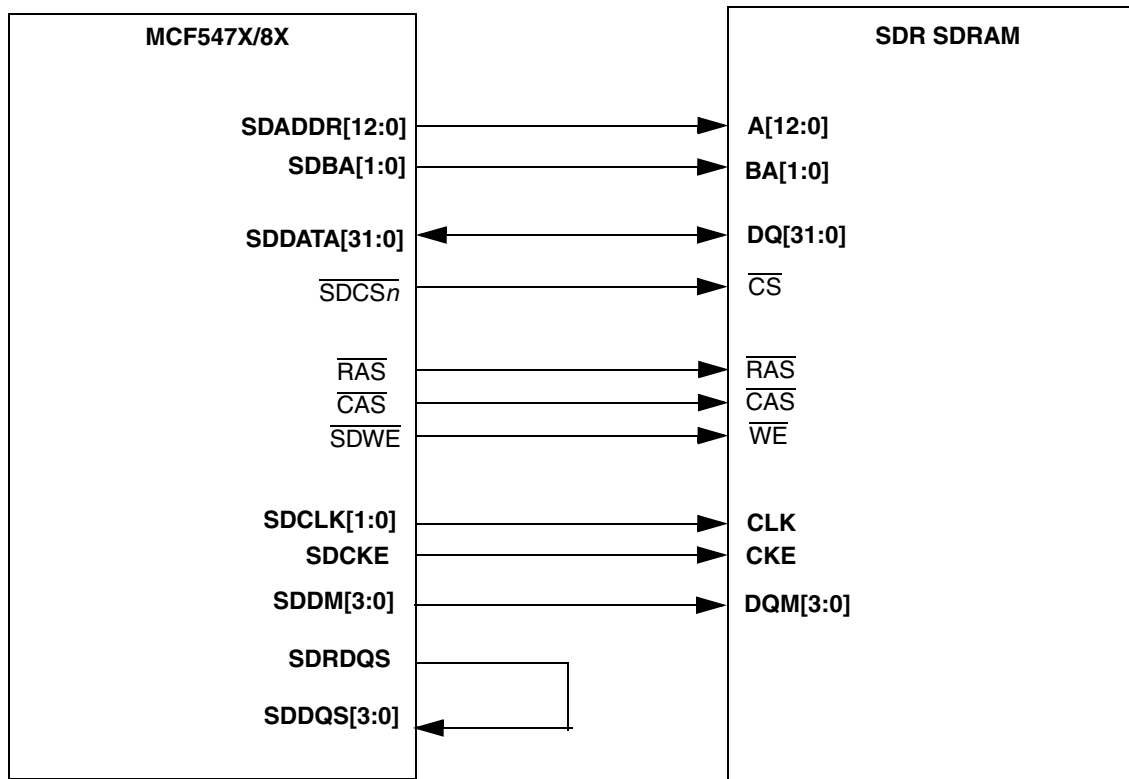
MCF547X/8X

SDR SDRAM

SDADDR[12:0]
A[12:0]

SDBA[1:0]
BA[1:0]

SDDATA[31:0]
DQ[31:0]

$\overline{SDCSn}$
$\overline{CS}$

$\overline{RAS}$
$\overline{RAS}$

$\overline{CAS}$
$\overline{CAS}$

$\overline{SDWE}$
$\overline{WE}$

SDCLK[1:0]
CLK

SDCKE
CKE

SDDM[3:0]
DQM[3:0]

SDRDQS

SDDQS[3:0]